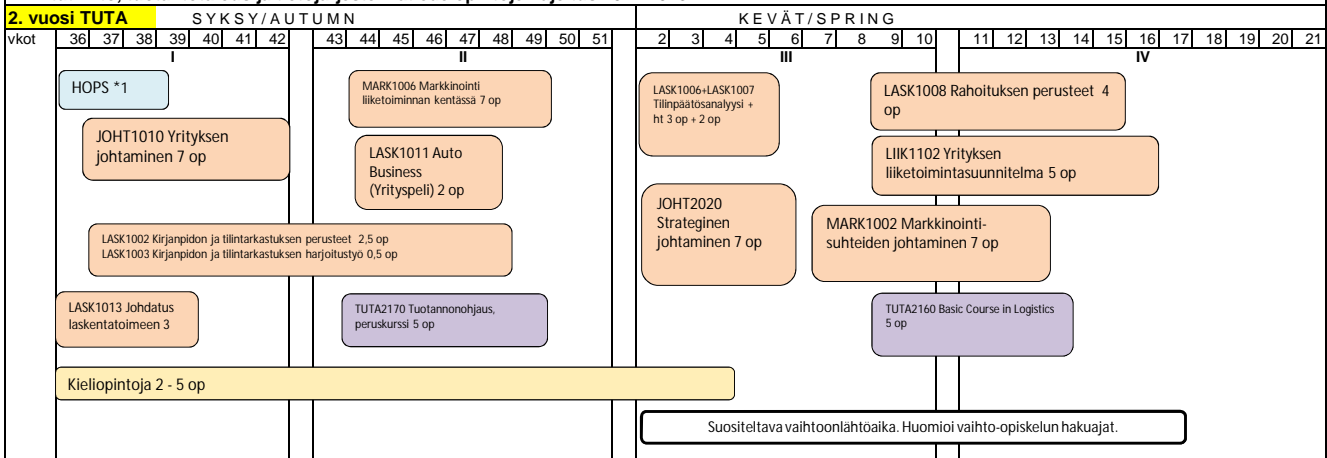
2. vuosi TUTA SYKSY/AUTUMN KEVÄT/SPRING

vkot 36 37 38 39 40 41 42 43 44 45 46 47 48 49 50 51 2 3 4 5 6 7 8 9 10 11 12 13 14 15 16 17 18 19 20 21

I II III IV

HOPS *1

JOHT1010 Yrityksen johtaminen 7 op

MARK1006 Markkinointi liiketoiminnan kentässä 7 op

LASK1011 Auto Business (Yrityspeli) 2 op

LASK1002 Kirjanpidon ja tilintarkastuksen perusteet 2,5 op
LASK1003 Kirjanpidon ja tilintarkastuksen harjoitustyö 0,5 op

LASK1013 Johdatus laskentatoimeen 3

TUTA2170 Tuotannonohjaus, peruskurssi 5 op

Kieliopintoja 2 - 5 op

LASK1006+LASK1007 Tilinpäätösanalyysi + ht 3 op + 2 op

JOHT2020 Strateginen johtaminen 7 op

LASK1008 Rahoituksen perusteet 4 op

LIIK1102 Yrityksen liiketoimintasuunnitelma 5 op

MARK1002 Markkinointi-suhteiden johtaminen 7 op

TUTA2160 Basic Course in Logistics 5 op

Suositeltava vaihtoonlähtöaika. Huomioi vaihto-opiskelun hakuajat.